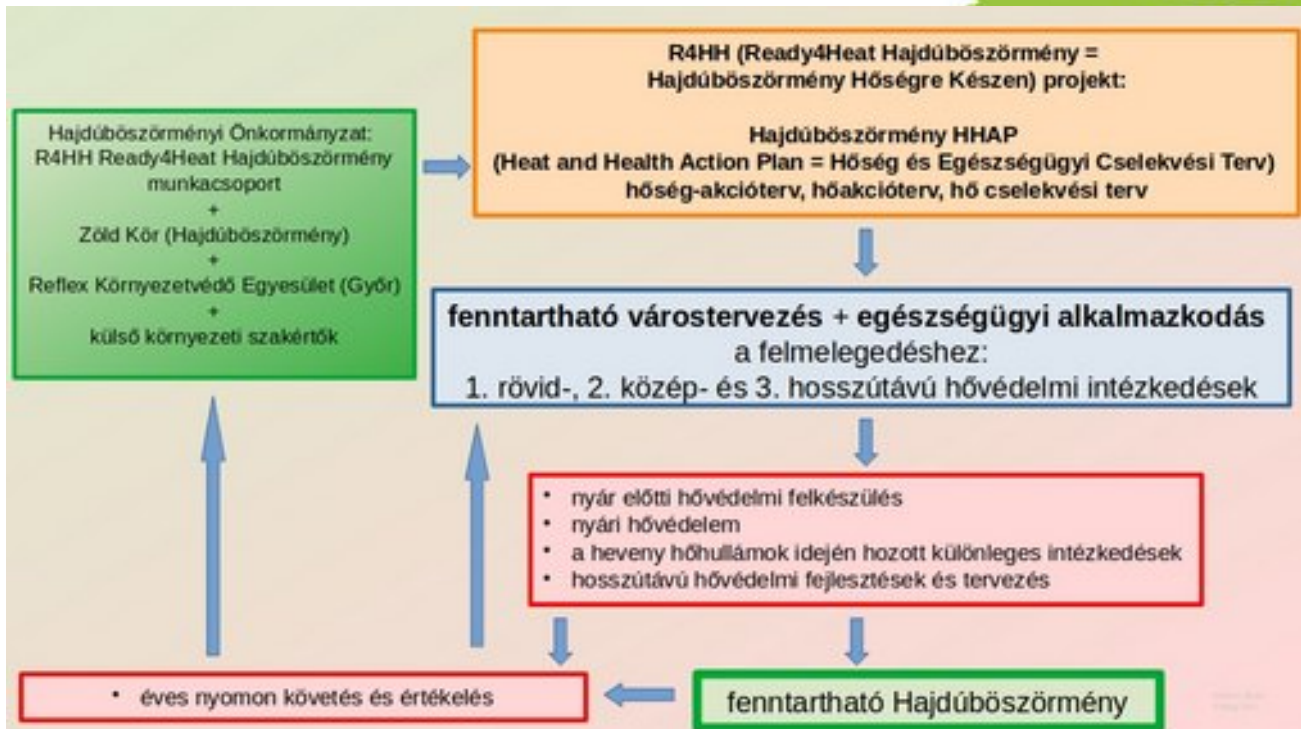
Hajdúböszörményi Önkormányzat:
R4HH Ready4Heat Hajdúböszörmény munkacsoport
+
Zöld Kör (Hajdúböszörmény)
+
Reflex Környezetvédő Egyesület (Győr)
+
külső környezeti szakértők

R4HH (Ready4Heat Hajdúböszörmény = Hajdúböszörmény Hőségre Készen) projekt:

Hajdúböszörmény HHAP
(Heat and Health Action Plan = Hőség és Egészségügyi Cselekvési Terv)
hőség-akcióterv, hőakcióterv, hő cselekvési terv

fenntartható várostervezés + egészségügyi alkalmazkodás a felmelegedéshez:
1. rövid-, 2. közép- és 3. hosszútávú hővédelmi intézkedések

• nyár előtti hővédelmi felkészülés
• nyári hővédelem
• a heveny hőhullámok idején hozott különleges intézkedések
• hosszútávú hővédelmi fejlesztések és tervezés

• éves nyomon követés és értékelés

fenntartható Hajdúböszörmény

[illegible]